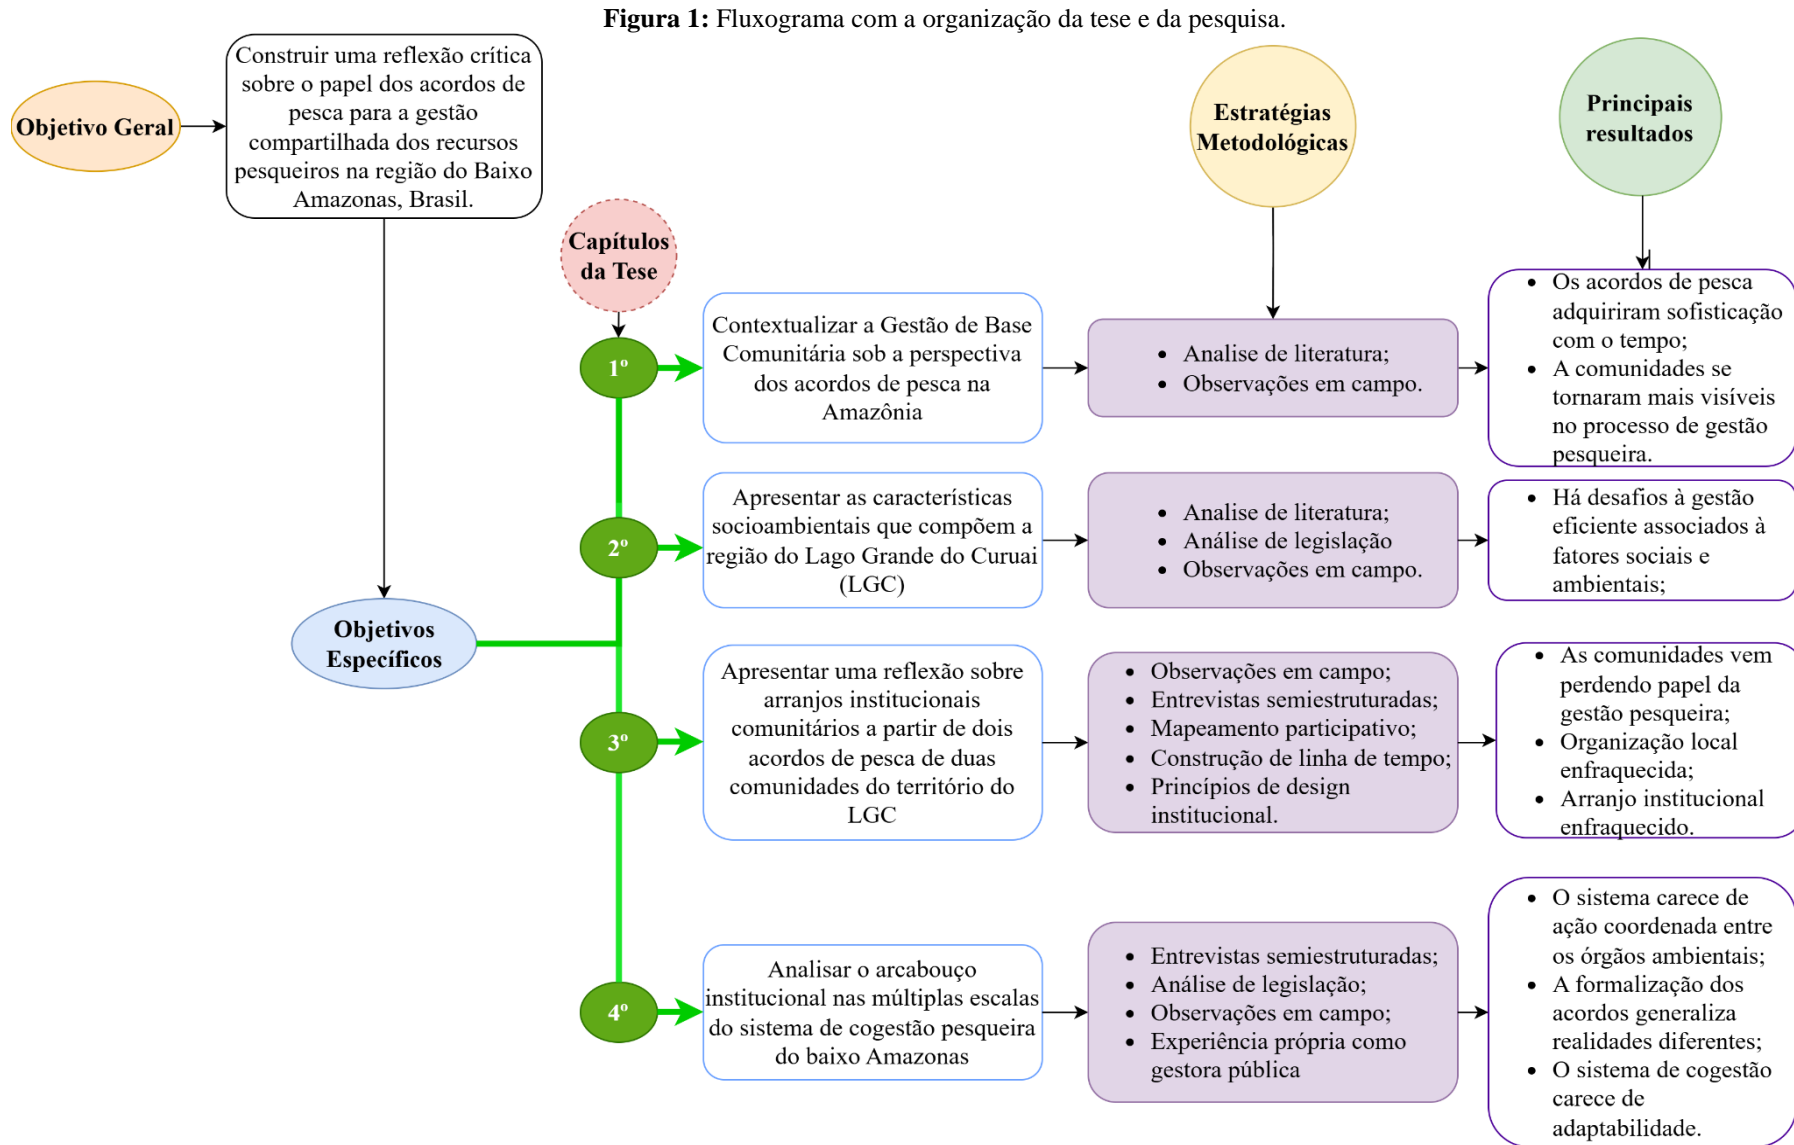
**Figura 1:** Fluxograma com a organização da tese e da pesquisa.

Objetivo Geral

Construir uma reflexão crítica sobre o papel dos acordos de pesca para a gestão compartilhada dos recursos pesqueiros na região do Baixo Amazonas, Brasil.

Estratégias Metodológicas

Principais resultados

Capítulos da Tese

Objetivos Específicos

1º

Contextualizar a Gestão de Base Comunitária sob a perspectiva dos acordos de pesca na Amazônia

- Analise de literatura;
- Observações em campo.

- Os acordos de pesca adquiriram sofisticação com o tempo;
- A comunidades se tornaram mais visíveis no processo de gestão pesqueira.

2º

Apresentar as características socioambientais que compõem a região do Lago Grande do Curuai (LGC)

- Analise de literatura;
- Análise de legislação
- Observações em campo.

- Há desafios à gestão eficiente associados à fatores sociais e ambientais;

3º

Apresentar uma reflexão sobre arranjos institucionais comunitários a partir de dois acordos de pesca de duas comunidades do território do LGC

- Observações em campo;
- Entrevistas semiestruturadas;
- Mapeamento participativo;
- Construção de linha de tempo;
- Princípios de design institucional.

- As comunidades vem perdendo papel da gestão pesqueira;
- Organização local enfraquecida;
- Arranjo institucional enfraquecido.

4º

Analisar o arcabouço institucional nas múltiplas escalas do sistema de cogestão pesqueira do baixo Amazonas

- Entrevistas semiestruturadas;
- Análise de legislação;
- Observações em campo;
- Experiência própria como gestora pública

- O sistema carece de ação coordenada entre os órgãos ambientais;
- A formalização dos acordos generaliza realidades diferentes;
- O sistema de cogestão carece de adaptabilidade.